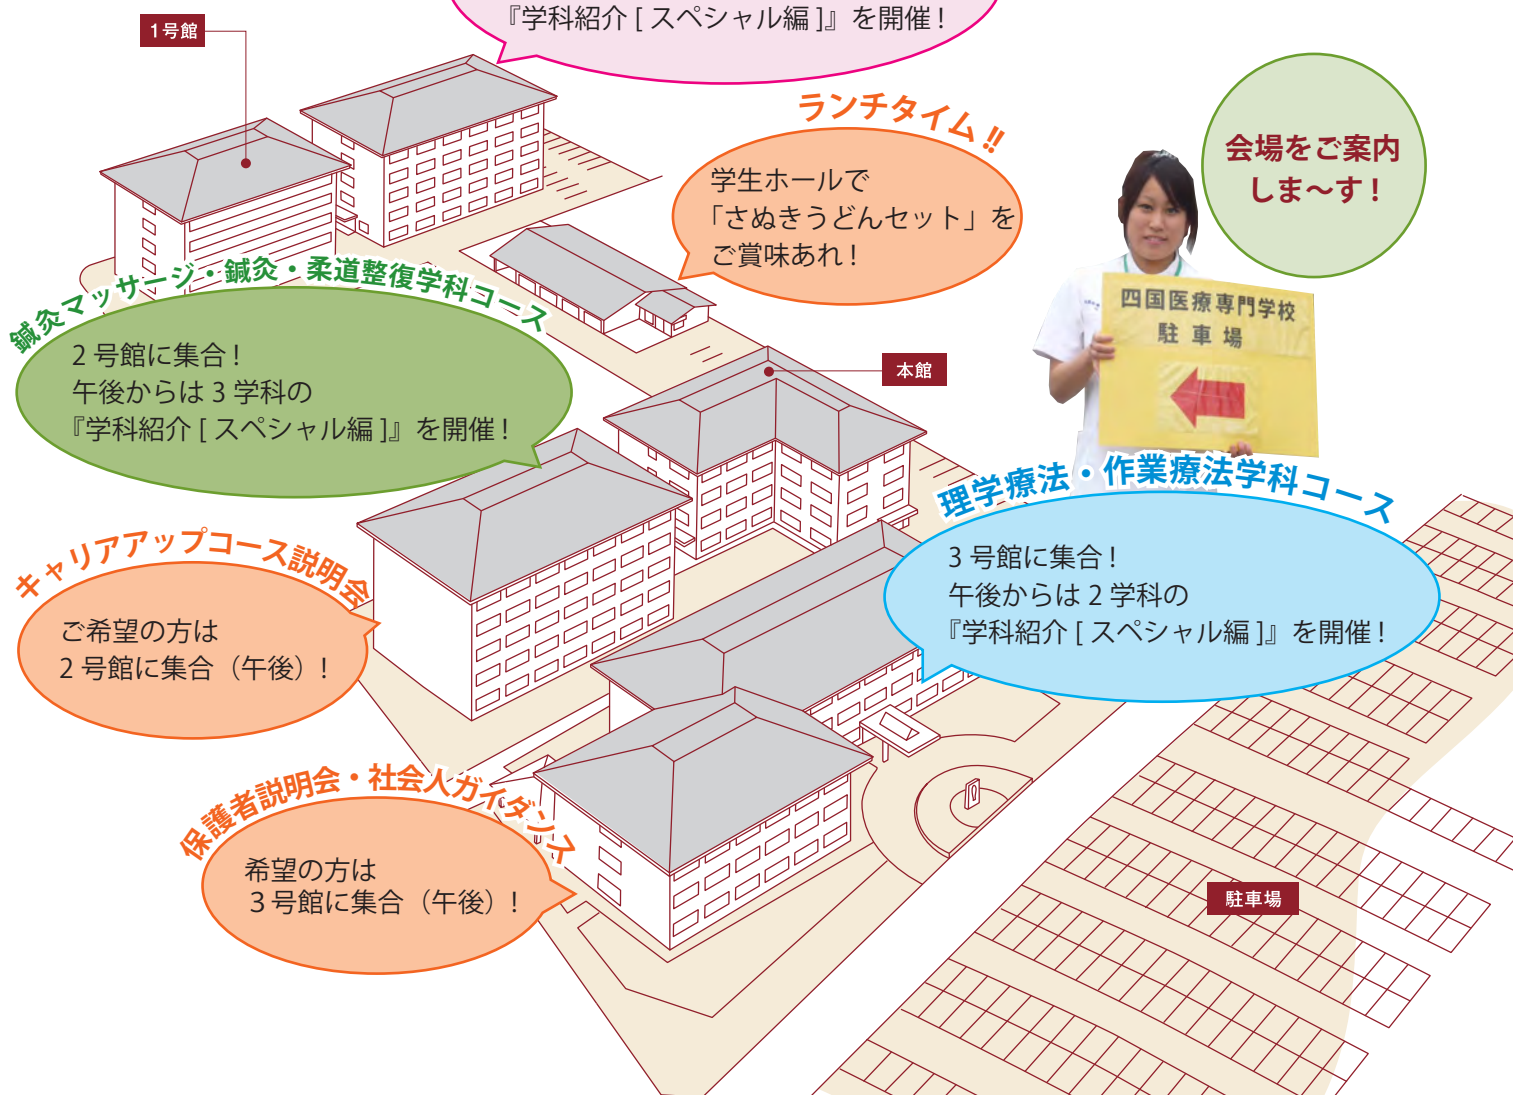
『学科紹介 [ スペシャル編 ]』を開催！

1号館

ランチタイム!!

学生ホールで「さぬきうどんセット」をご賞味あれ！

会場をご案内しま～す！

四国医療専門学校
駐車場

鍼灸マッサージ・鍼灸・柔道整復学科コース

2号館に集合！
午後からは3学科の
『学科紹介 [ スペシャル編 ]』を開催！

本館

理学療法・作業療法学科コース

3号館に集合！
午後からは2学科の
『学科紹介 [ スペシャル編 ]』を開催！

キャリアアップコース説明会

ご希望の方は
2号館に集合（午後）！

保護者説明会・社会人ガイダンス

希望の方は
3号館に集合（午後）！

駐車場